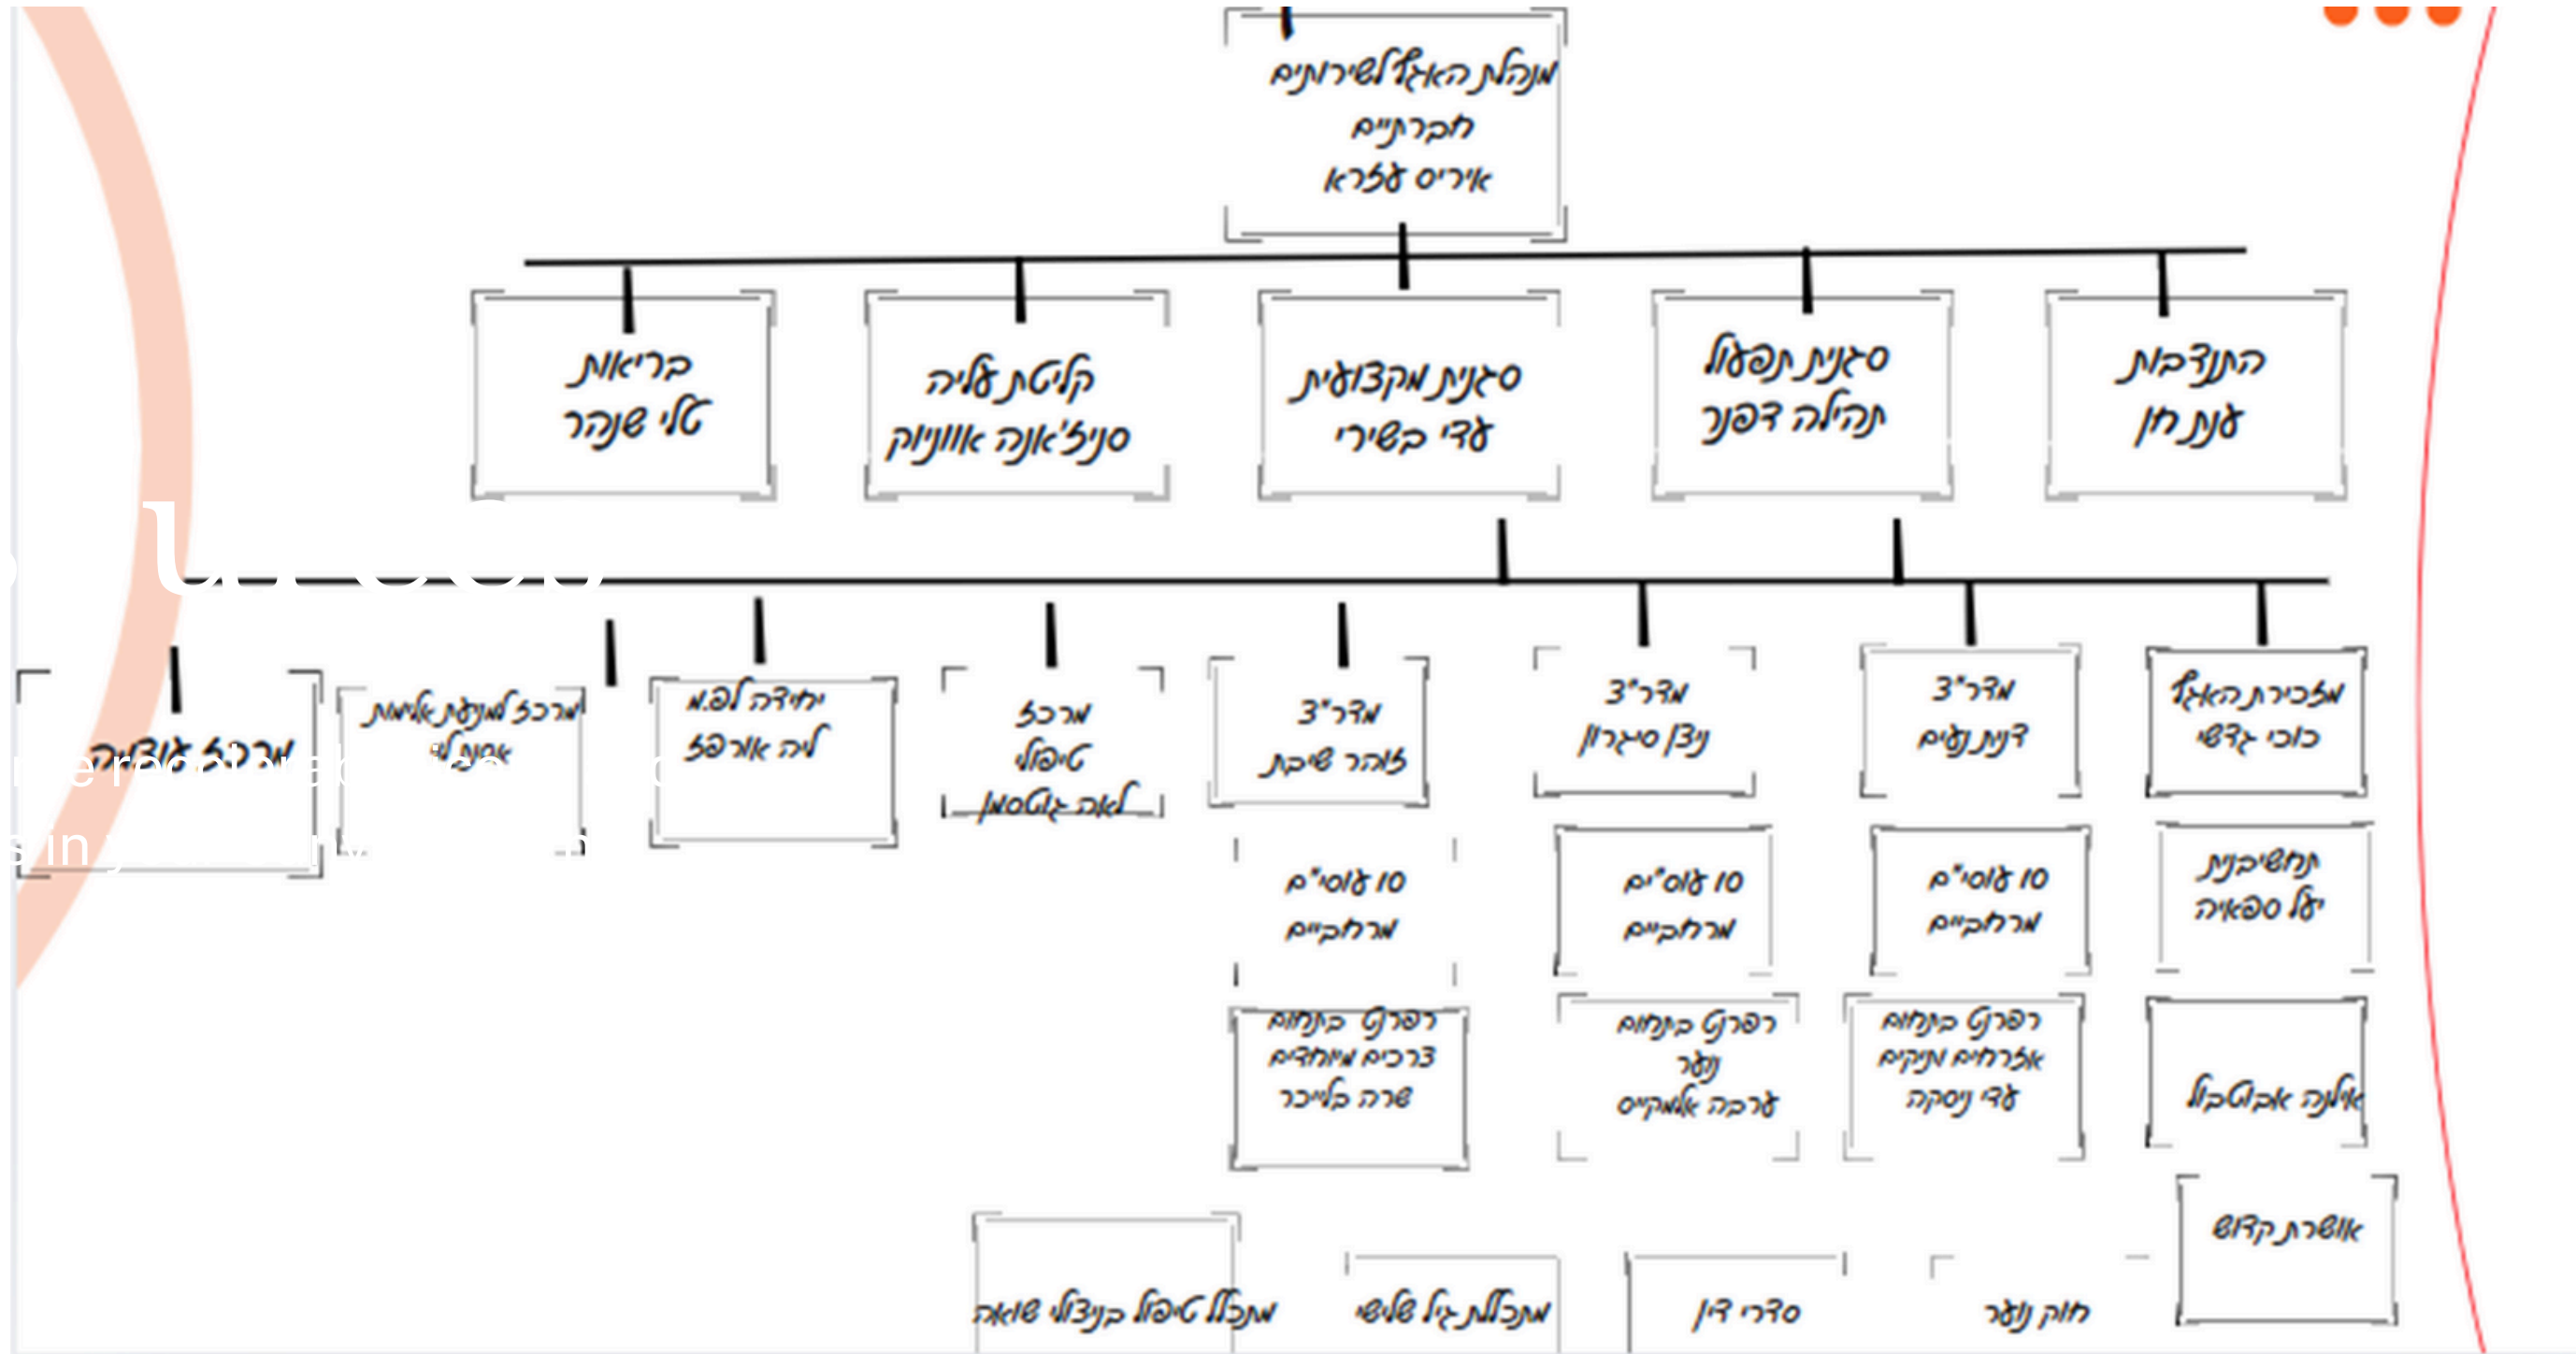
מנהלת האגף לשירותים חברתיים
איריס עזרא

התנדבות
ענת רון

סגנית תפעול
תהילה דפנר

סגנית מקצועית
עדי בשירי

קליטת עליה
סניז'אנה אוויניק

בריאות
טלי שנהר

מזכירת האגף
כוכי גדשי

מד"ר 3
דינה נעים

מד"ר 3
עינב סיגרון

מד"ר 3
צוהר שיבת

מרכז טיפול
לאה גוטסמן

ידידה לפ.א
ליה ארפב

מרכז למניעת אלימות
אסנת לוי

מרכז עוצמה

תחשיבנית
יעל ספאיה

10 עו"סים מרחביים

10 עו"סים מרחביים

10 עו"סים מרחביים

אילנה אבוטבול

רפרנט בתחום אזרחים ותיקים
עדי נוסקה

רפרנט בתחום נוער
עדבה אלמקייס

רפרנט בתחום צרכים מיוחדים
שרה בלייכר

אושרת קדם

חוק נוער

סדרי דין

מנהלת גיל שלישי

מנהלת טיפול בנפגעי שואה